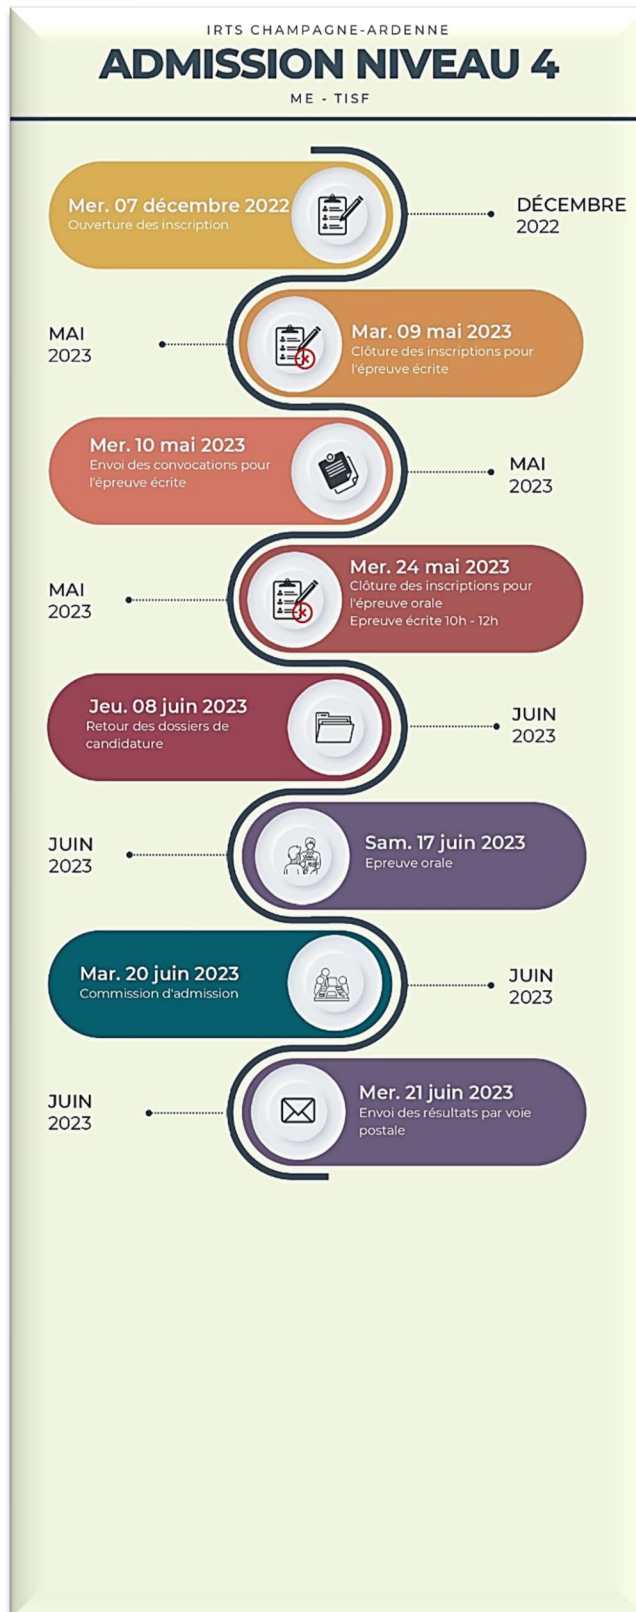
IRTS CHAMPAGNE-ARDENNE

ADMISSION NIVEAU 4

ME - TISF

Mer. 07 décembre 2022
Ouverture des inscription

DÉCEMBRE 2022

MAI 2023

Mar. 09 mai 2023
Clôture des inscriptions pour l'épreuve écrite

Mer. 10 mai 2023
Envoi des convocations pour l'épreuve écrite

MAI 2023

MAI 2023

Mer. 24 mai 2023
Clôture des inscriptions pour l'épreuve orale
Epreuve écrite 10h - 12h

Jeu. 08 juin 2023
Retour des dossiers de candidature

JUIN 2023

JUIN 2023

Sam. 17 juin 2023
Epreuve orale

Mar. 20 juin 2023
Commission d'admission

JUIN 2023

JUIN 2023

Mer. 21 juin 2023
Envoi des résultats par voie postale